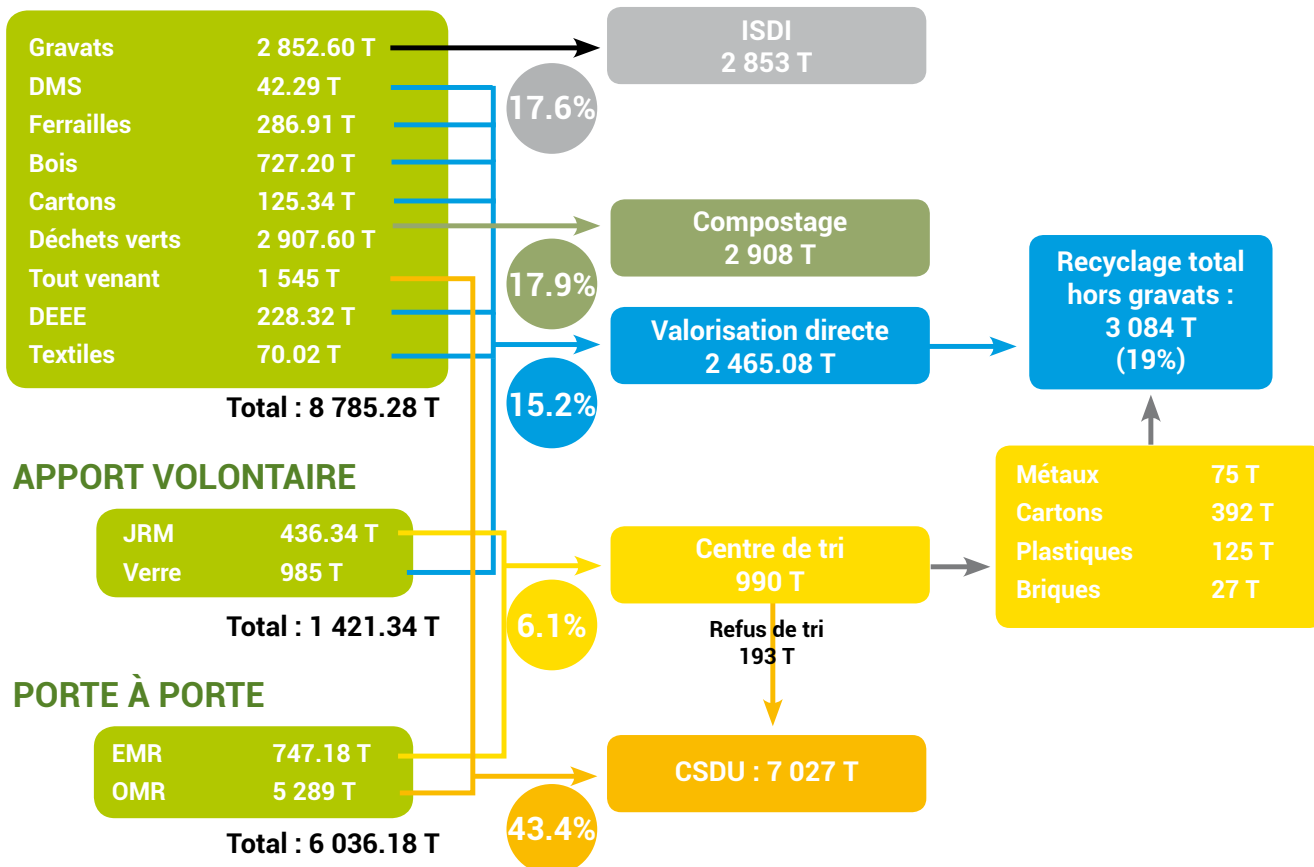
| | |
|---|---|
| Gravats | 2 852.60 T |
| DMS | 42.29 T |
| Ferrailles | 286.91 T |
| Bois | 727.20 T |
| Cartons | 125.34 T |
| Déchets verts | 2 907.60 T |
| Tout venant | 1 545 T |
| DEEE | 228.32 T |
| Textiles | 70.02 T |

Total : 8 785.28 T

ISDI
2 853 T

17.6%

Compostage
2 908 T

17.9%

Valorisation directe
2 465.08 T

15.2%

Recyclage total hors gravats :
3 084 T
(19%)

APPORT VOLONTAIRE

| | |
|---|---|
| JRM | 436.34 T |
| Verre | 985 T |

Total : 1 421.34 T

Centre de tri
990 T

| | |
|---|---|
| Métaux | 75 T |
| Cartons | 392 T |
| Plastiques | 125 T |
| Briques | 27 T |

6.1%

Refus de tri
193 T

PORTE À PORTE

| | |
|---|---|
| EMR | 747.18 T |
| OMR | 5 289 T |

Total : 6 036.18 T

CSDU : 7 027 T

43.4%